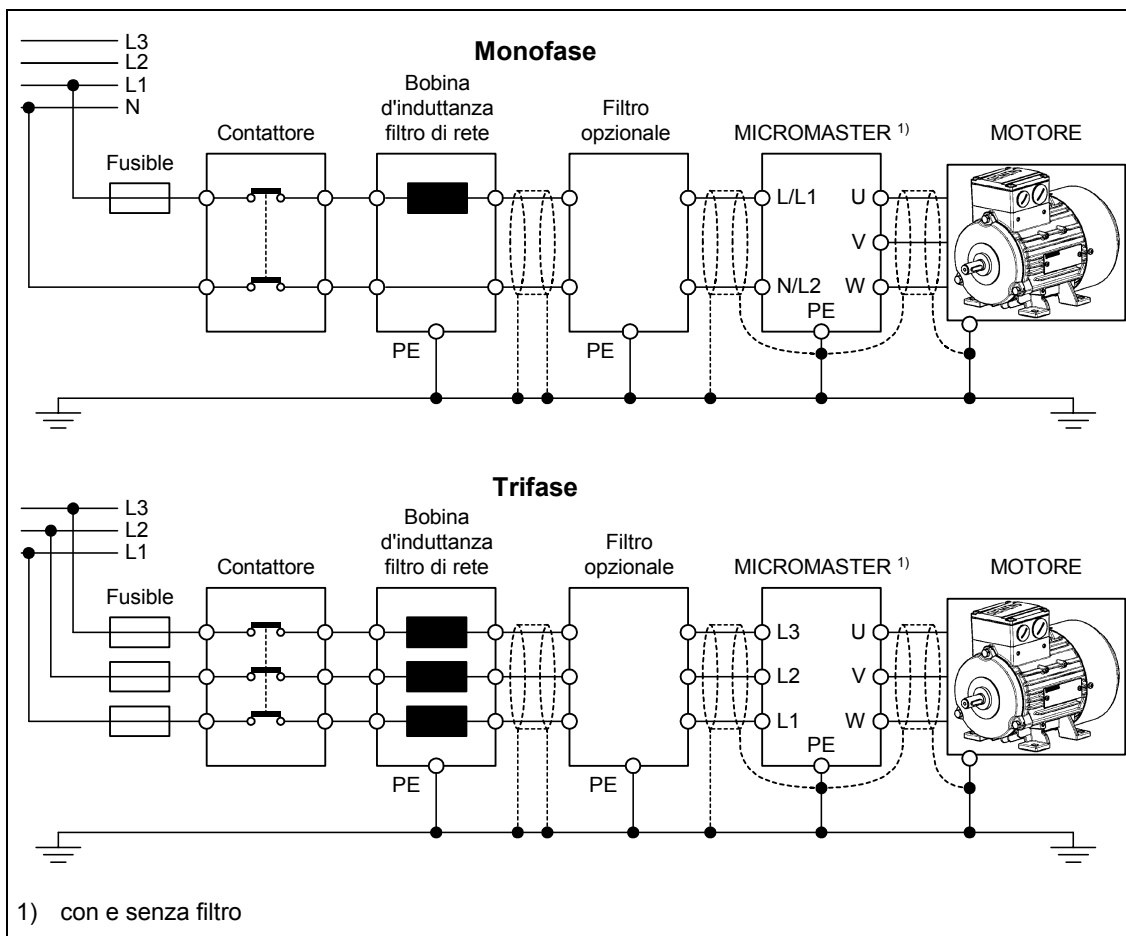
L3
L2
L1
N

Monofase

Contattore

Bobina d'induttanza filtro di rete

Filtro opzionale

MICROMASTER 1)

MOTORE

Fusible

L/L1

U

V

N/L2

W

PE

PE

PE

Trifase

L3
L2
L1

Contattore

Bobina d'induttanza filtro di rete

Filtro opzionale

MICROMASTER 1)

MOTORE

Fusible

L3

U

L2

V

L1

W

PE

PE

PE

1) con e senza filtro